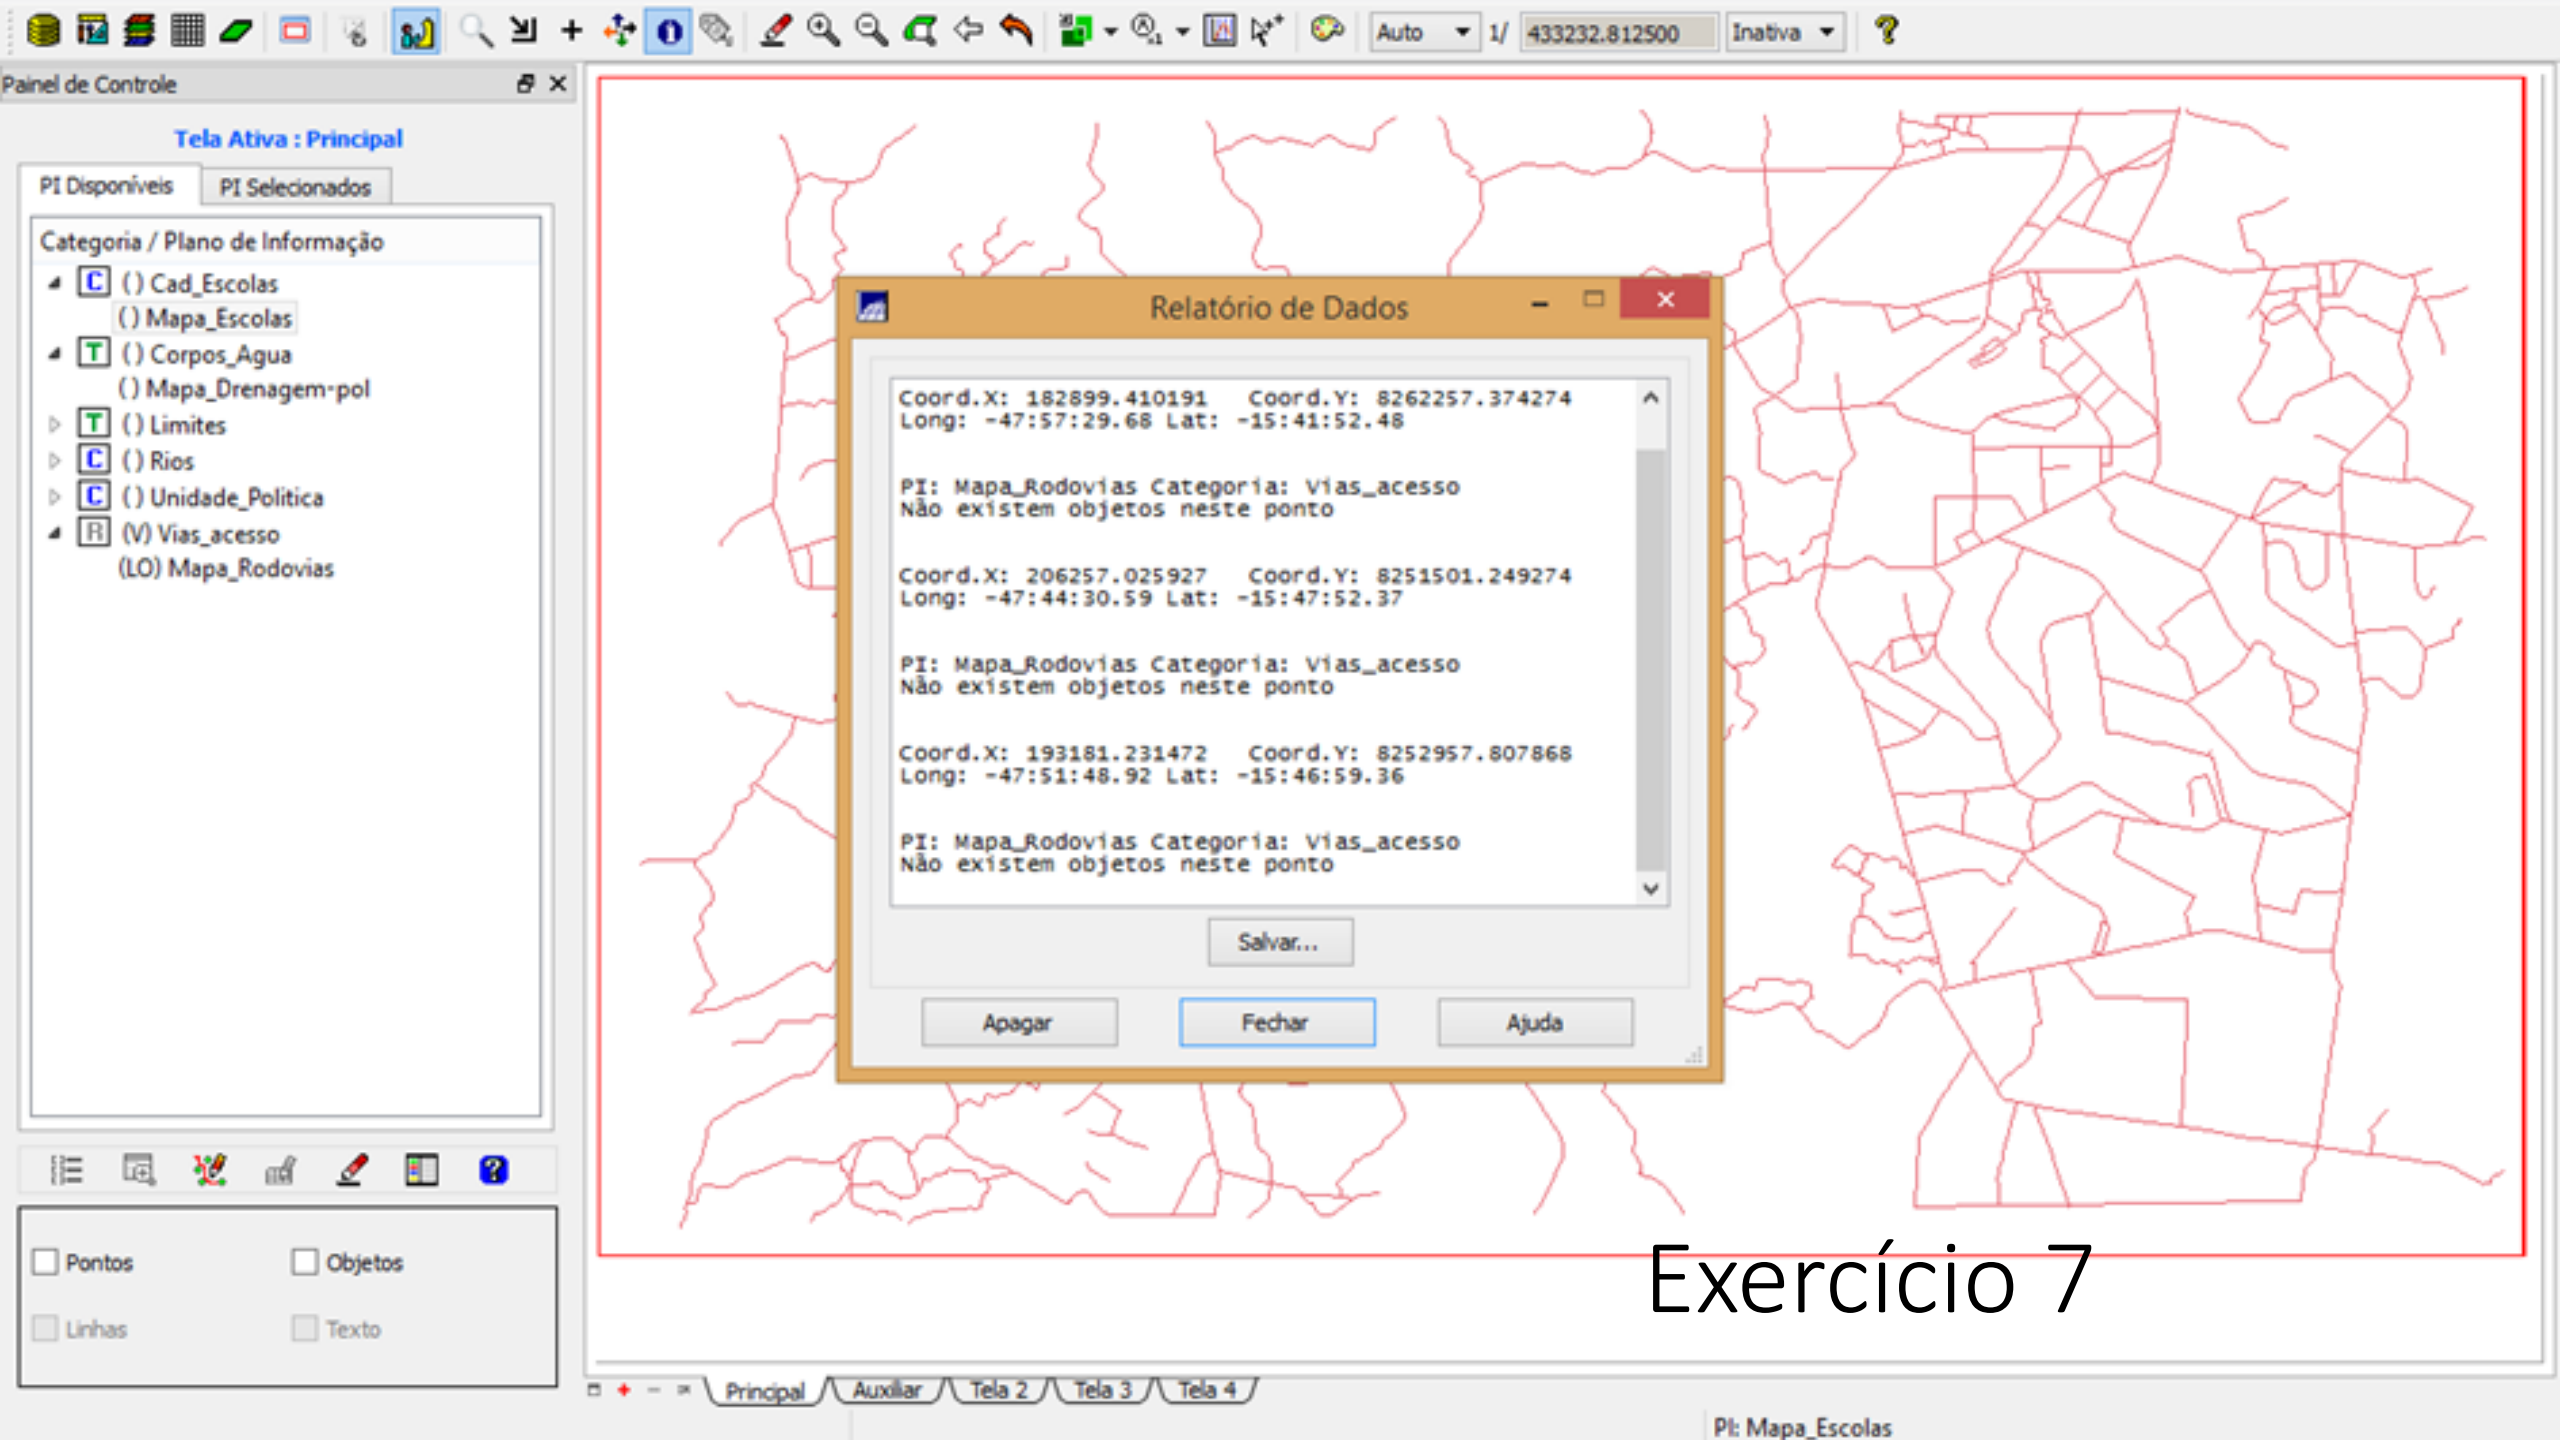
Auto 1/ 433232.812500 Inativa

Painel de Controle

Tela Ativa : Principal

PI Disponíveis PI Selecionados

Categoria / Plano de Informação
[C] () Cad_Escolas
() Mapa_Escolas
[T] () Corpos_Agua
() Mapa_Drenagem-pol
[T] () Limites
[C] () Rios
[C] () Unidade_Politica
[R] (V) Vias_acesso
(LO) Mapa_Rodovias

Pontos Objetos
Linhas Texto

Relatório de Dados

Coord.X: 182899.410191 Coord.Y: 8262257.374274
Long: -47:57:29.68 Lat: -15:41:52.48

PI: Mapa_Rodovias Categoria: Vias_acesso
Não existem objetos neste ponto

Coord.X: 206257.025927 Coord.Y: 8251501.249274
Long: -47:44:30.59 Lat: -15:47:52.37

PI: Mapa_Rodovias Categoria: Vias_acesso
Não existem objetos neste ponto

Coord.X: 193181.231472 Coord.Y: 8252957.807868
Long: -47:51:48.92 Lat: -15:46:59.36

PI: Mapa_Rodovias Categoria: Vias_acesso
Não existem objetos neste ponto

Salvar...

Apagar Fechar Ajuda

Exercício 7

Principal Auxiliar Tela 2 Tela 3 Tela 4

PI: Mapa_Escolas